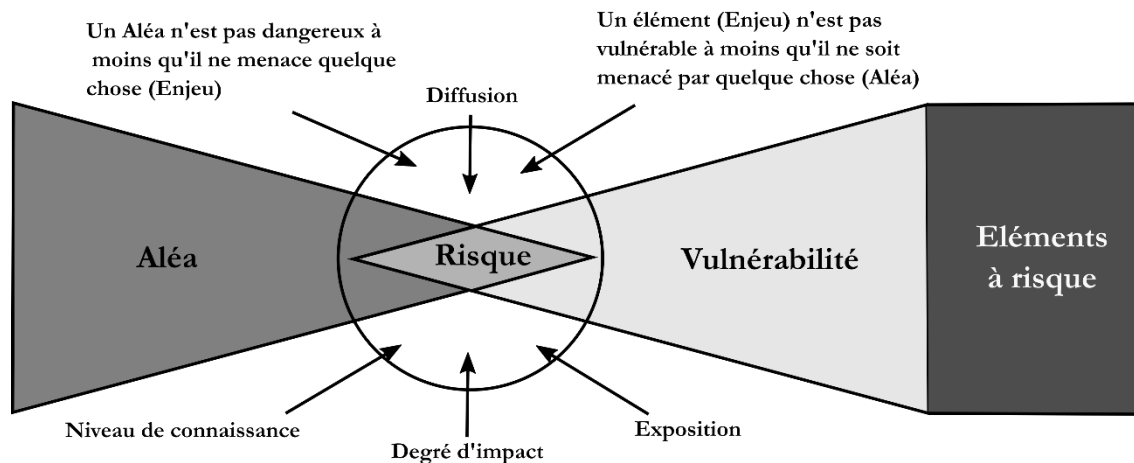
Un Aléa n'est pas dangereux à moins qu'il ne menace quelque chose (Enjeu)

Un élément (Enjeu) n'est pas vulnérable à moins qu'il ne soit menacé par quelque chose (Aléa)

Diffusion

Aléa

Risque

Vulnérabilité

Eléments à risque

Niveau de connaissance

Degré d'impact

Exposition